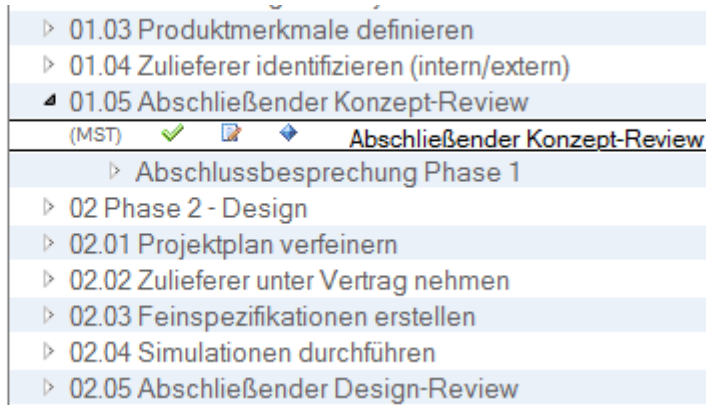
▷ 01.03 Produktmerkmale definieren
▷ 01.04 Zulieferer identifizieren (intern/extern)
◢ 01.05 Abschließender Konzept-Review
(MST) Abschließender Konzept-Review
▷ Abschlussbesprechung Phase 1
▷ 02 Phase 2 - Design
▷ 02.01 Projektplan verfeinern
▷ 02.02 Zulieferer unter Vertrag nehmen
▷ 02.03 Feinspezifikationen erstellen
▷ 02.04 Simulationen durchführen
▷ 02.05 Abschließender Design-Review